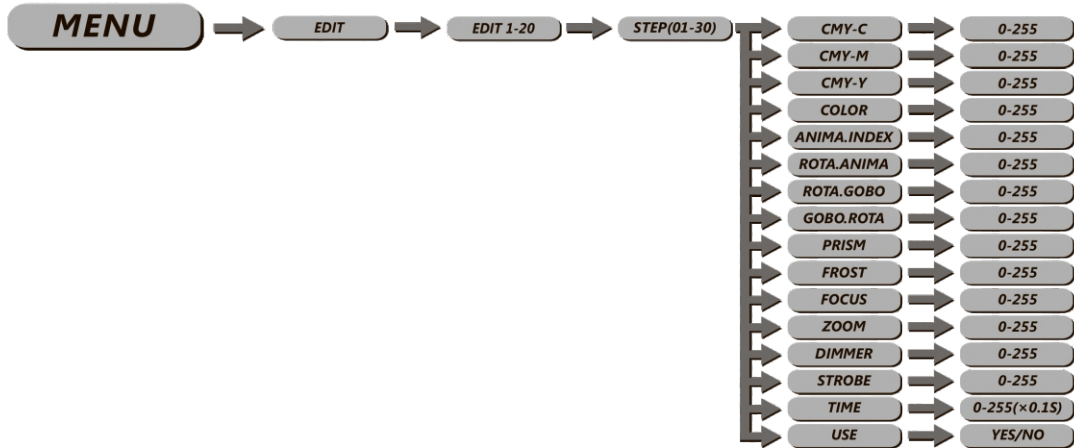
MENU

EDIT

EDIT 1-20

STEP(01-30)

CMY-C
0-255

CMY-M
0-255

CMY-Y
0-255

COLOR
0-255

ANIMA.INDEX
0-255

ROTA.ANIMA
0-255

ROTA.GOBO
0-255

GOBO.ROTA
0-255

PRISM
0-255

FROST
0-255

FOCUS
0-255

ZOOM
0-255

DIMMER
0-255

STROBE
0-255

TIME
0-255(×0.1S)

USE
YES/NO